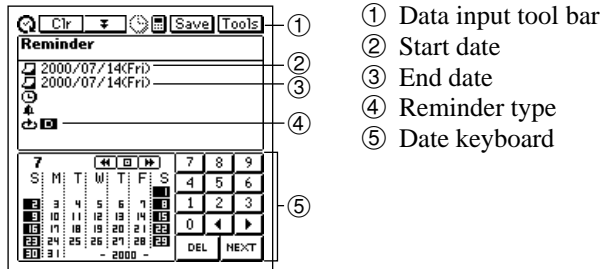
Clr Save Tools ①
Reminder
2000/07/14(Fri) ②
2000/07/14(Fri) ③
④
⑤

7
S M T W T F S
1
2 3 4 5 6 7 8
9 10 11 12 13 14 15
16 17 18 19 20 21 22
23 24 25 26 27 28 29
30 31 - 2000 -

| 7 | 8 | 9 |
|---|---|---|
| 4 | 5 | 6 |
| 1 | 2 | 3 |
| 0 | ◀ | ▶ |
| DEL | NEXT | |

① Data input tool bar
② Start date
③ End date
④ Reminder type
⑤ Date keyboard